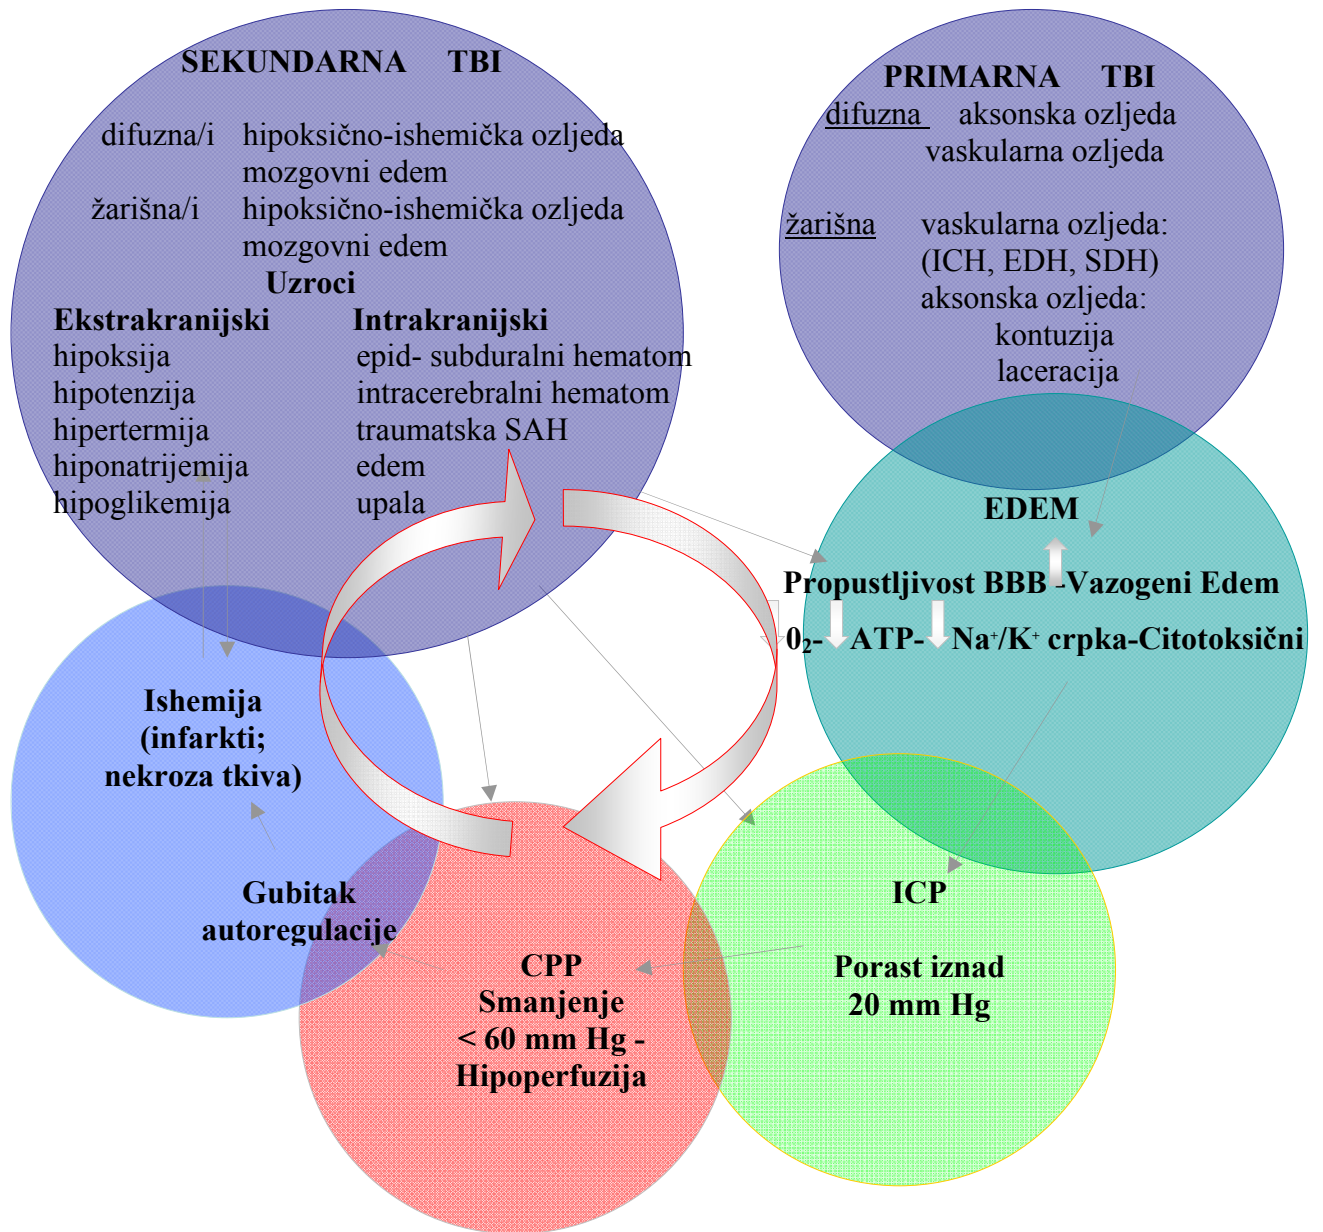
SEKUNDARNA TBI

difuzna/i hipoksično-ishemička ozljeda
mozgovni edem
žarišna/i hipoksično-ishemička ozljeda
mozgovni edem

Uzroci

Ekstrakranijski
hipoksija
hipotenzija
hipertermija
hiponatrijemija
hipoglikemija

Intrakranijski
epid- subduralni hematom
intracerebralni hematom
traumatska SAH
edem
upala

PRIMARNA TBI
difuzna aksonska ozljeda
vaskularna ozljeda
žarišna vaskularna ozljeda:
(ICH, EDH, SDH)
aksonska ozljeda:
kontuzija
laceracija

EDEM
Propustljivost BBB -Vazogeni Edem
$0_2$- ATP- $Na^+/K^+$ crpka-Citotoksični

Ishemija
(infarkti;
nekroza tkiva)

Gubitak
autoregulacije

CPP
Smanjenje
< 60 mm Hg -
Hipoperfuzija

ICP

Porast iznad
20 mm Hg